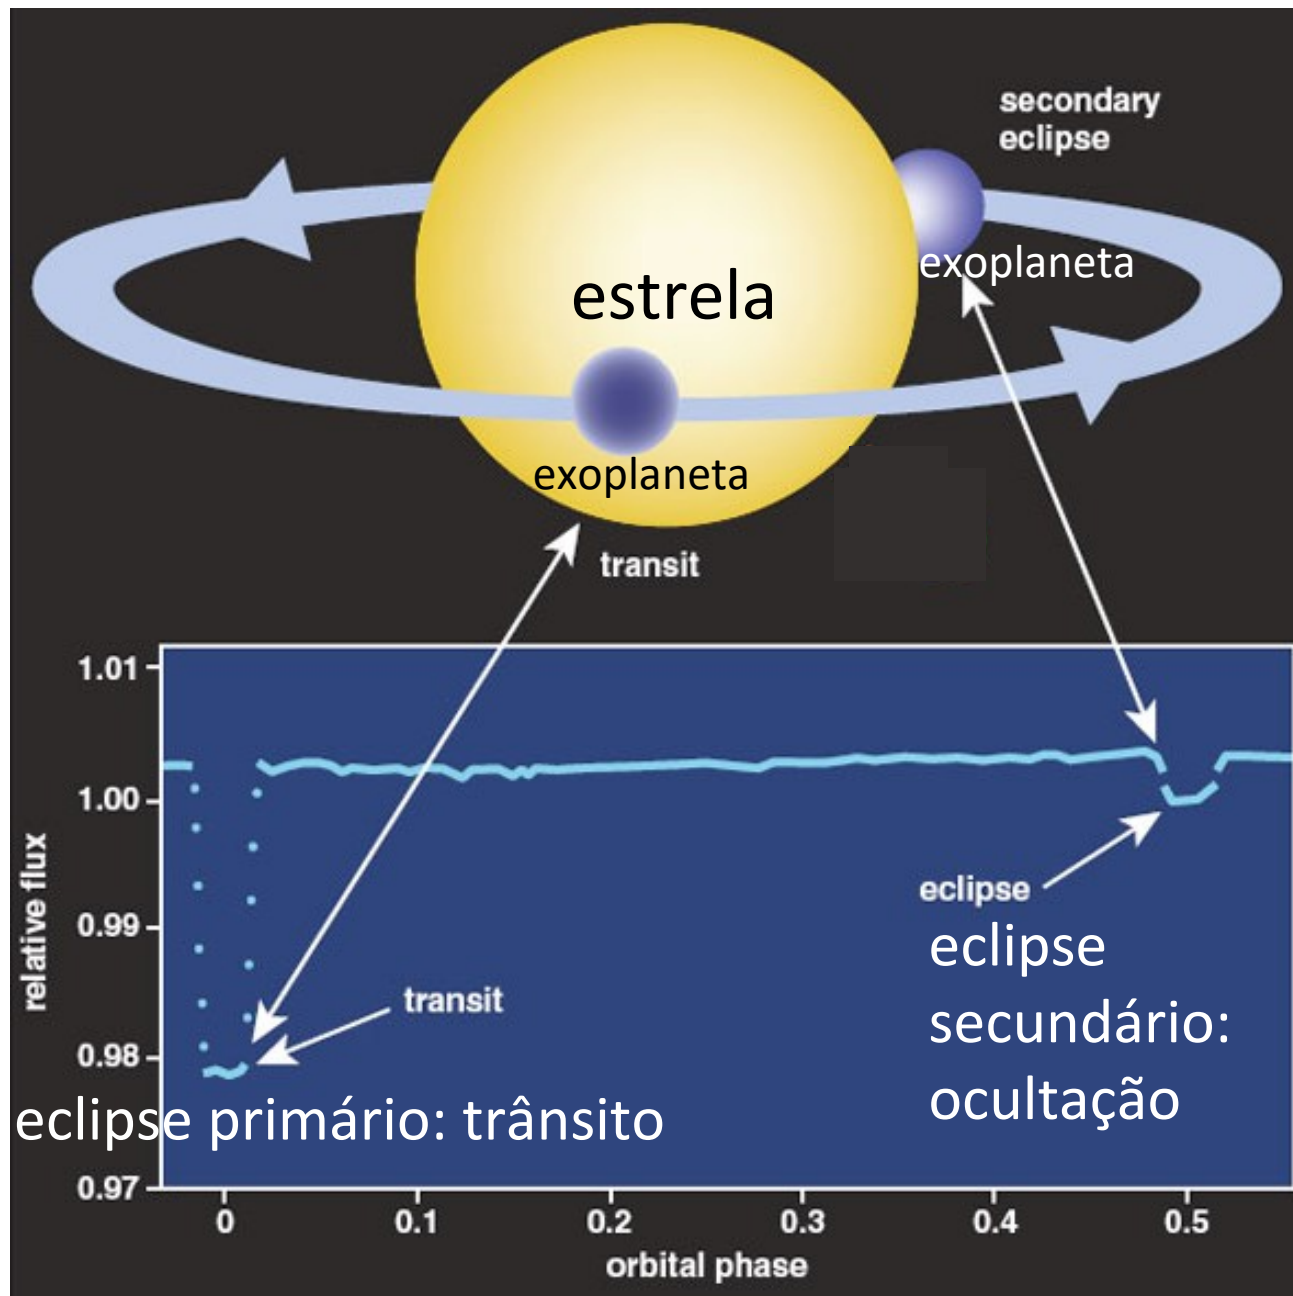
secondary eclipse

exoplaneta

estrela

exoplaneta

transit

1.01

1.00

0.99

0.98

0.97

relative flux

transit

eclipse primário: trânsito

eclipse

eclipse secundário: ocultação

0

0.1

0.2

0.3

0.4

0.5

orbital phase